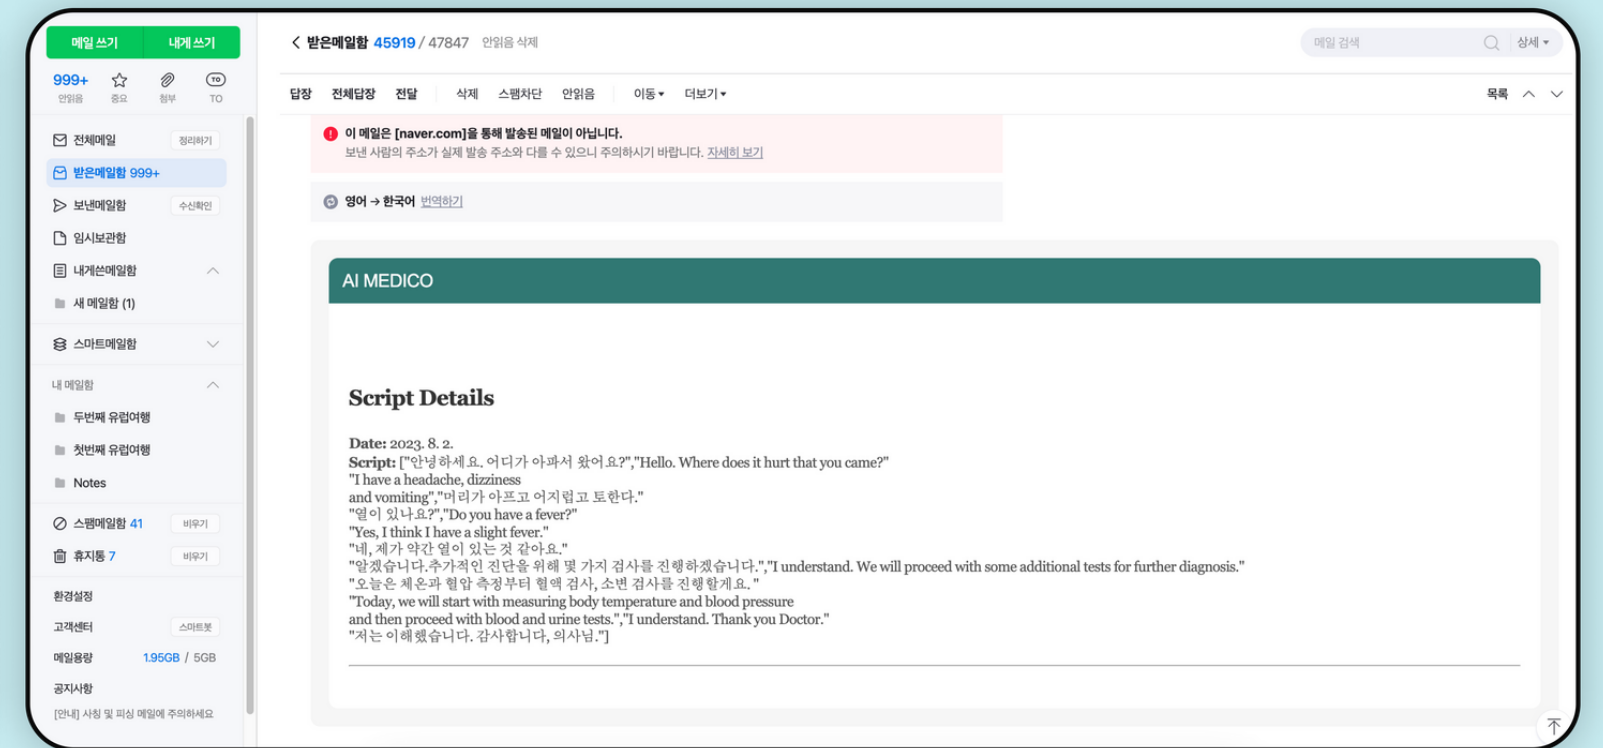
메일 쓰기 내게 쓰기

999+ 안읽음 중요 첨부 TO

전체메일 정리하기
받은메일함 999+
보낸메일함 수신확인
임시보관함
내게쓴메일함
새 메일함 (1)
스마트메일함
내 메일함
두번째 유럽여행
첫번째 유럽여행
Notes
스팸메일함 41 비우기
휴지통 7 비우기
환경설정
고객센터 스마트봇
메일용량 1.95GB / 5GB
공지사항
[안내] 사칭 및 피싱 메일에 주의하세요

< 받은메일함 45919 / 47847 안읽음 삭제

메일 검색 상세

답장 전체답장 전달 삭제 스팸차단 안읽음 이동 더보기 목록

이 메일은 [naver.com]을 통해 발송된 메일이 아닙니다.
보낸 사람의 주소가 실제 발송 주소와 다를 수 있으니 주의하시기 바랍니다. 자세히 보기

영어 → 한국어 번역하기

AI MEDICO

Script Details

Date: 2023. 8. 2.
Script: ["안녕하세요. 어디가 아파서 왔어요?","Hello. Where does it hurt that you came?"
"I have a headache, dizziness
and vomiting","머리가 아프고 어지럽고 토한다."
"열이 있나요?","Do you have a fever?"
"Yes, I think I have a slight fever."
"네, 제가 약간 열이 있는 것 같아요."
"알겠습니다.추가적인 진단을 위해 몇 가지 검사를 진행하겠습니다.","I understand. We will proceed with some additional tests for further diagnosis."
"오늘은 체온과 혈압 측정부터 혈액 검사, 소변 검사를 진행할게요."
"Today, we will start with measuring body temperature and blood pressure
and then proceed with blood and urine tests.","I understand. Thank you Doctor."
"저는 이해했습니다. 감사합니다, 의사님."]